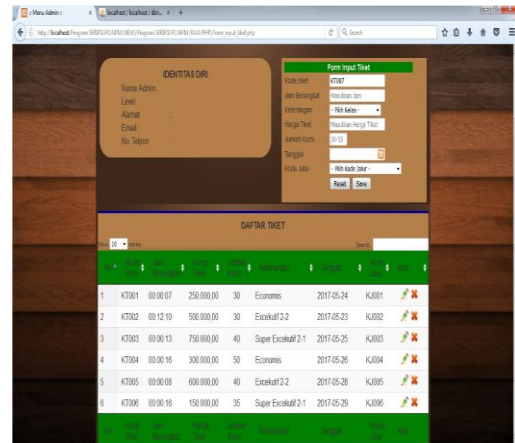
:: Menu Admin :: | localhost / localhost / dbn... | +

http://localhost/Program SKRIPSI/PO.MPM (NEW)/Program SKRIPSI PO.MPM (BAHAN)/form_input_tiket.php

Search

IDENTITAS DIRI
Nama Admin :
Level :
Alamat :
Email :
No. Telpon :

Form Input Tiket
Kode tiket: KT007
Jam Berangkat: Masukkan Jam
Keterangan: - Pilih Kelas -
Harga Tiket: Masukkan Harga Tiket
Jumlah Kursi: 00-55
Tanggal:
Kode Jalur: - Pilih Kode Jalur -
Reset Save

DAFTAR TIKET

Show 10 entries
Search:

| No | Kode Tiket | Jam Berangkat | Harga Tiket | Jumlah Kursi | Keterangan | Tanggal | Kode Jalur | Aksi |
|---|---|---|---|---|---|---|---|---|
| 1 | KT001 | 00:00:07 | 250.000,00 | 30 | Economis | 2017-05-24 | KJ001 | |
| 2 | KT002 | 00:12:10 | 500.000,00 | 30 | Excekutif 2-2 | 2017-05-23 | KJ002 | |
| 3 | KT003 | 00:00:13 | 750.000,00 | 40 | Super Excekutif 2-1 | 2017-05-25 | KJ003 | |
| 4 | KT004 | 00:00:16 | 300.000,00 | 50 | Economis | 2017-05-26 | KJ004 | |
| 5 | KT005 | 00:00:08 | 600.000,00 | 40 | Excekutif 2-2 | 2017-05-28 | KJ005 | |
| 6 | KT006 | 00:00:16 | 150.000,00 | 35 | Super Excekutif 2-1 | 2017-05-29 | KJ006 | |
| No | Kode Tiket | Jam Berangkat | Harga Tiket | Jumlah Kursi | Keterangan | Tanggal | Kode Jalur | Aksi |